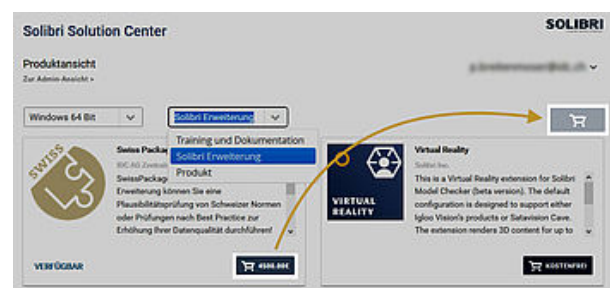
Solibri Solution Center

SOLIBRI

Produktansicht

Zur Admin-Ansicht »

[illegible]

Windows 64 Bit

Solibri Erweiterung

Training und Dokumentation

Solibri Erweiterung

Produkt

SWISS

Swiss Packag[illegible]

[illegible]

SwissPackag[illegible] Erweiterung können Sie eine Plausibilitätsprüfung von Schweizer Normen oder Prüfungen nach Best Practice zur Erhöhung Ihrer Datenqualität durchführen!

VERFÜGBAR

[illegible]

VIRTUAL REALITY

Virtual Reality

Solibri Inc.

This is a Virtual Reality extension for Solibri Model Checker (beta version). The default configuration is designed to support either Igloo Vision's products or Satavision Cave. The extension renders 3D content for up to

KOSTENFREI